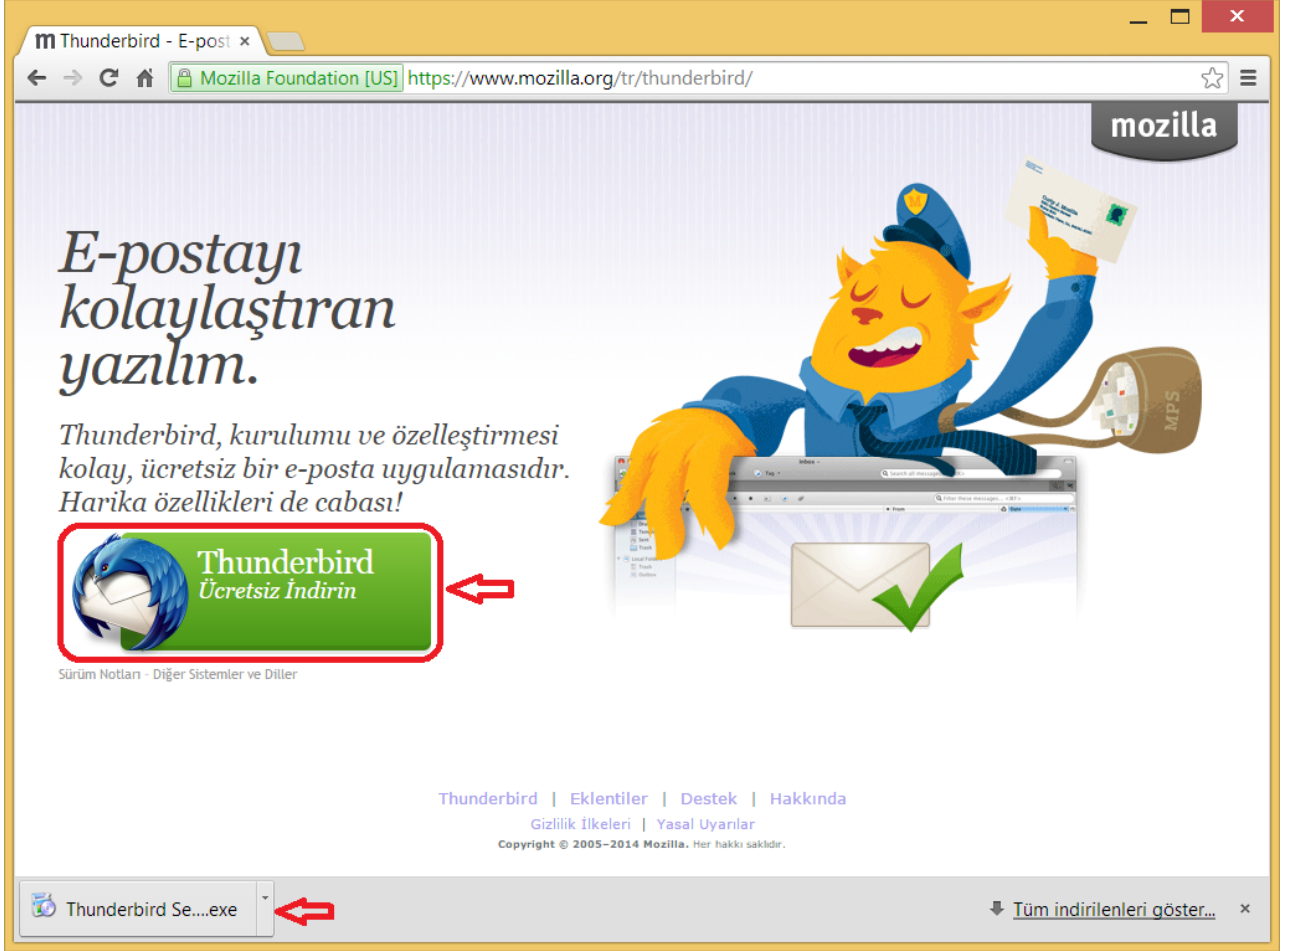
m Thunderbird - E-post ×

Mozilla Foundation [US] https://www.mozilla.org/tr/thunderbird/

mozilla

E-postayı kolaylaştıran yazılım.

Thunderbird, kurulumu ve özelleştirmesi kolay, ücretsiz bir e-posta uygulamasıdır. Harika özellikleri de cabası!

Thunderbird
Ücretsiz İndirin

Sürüm Notları - Diğer Sistemler ve Diller

MPS

Thunderbird | Eklentiler | Destek | Hakkında
Gizlilik İlkeleri | Yasal Uyarılar
Copyright © 2005–2014 Mozilla. Her hakkı saklıdır.

Thunderbird Se....exe

Tüm indirilenleri göster...